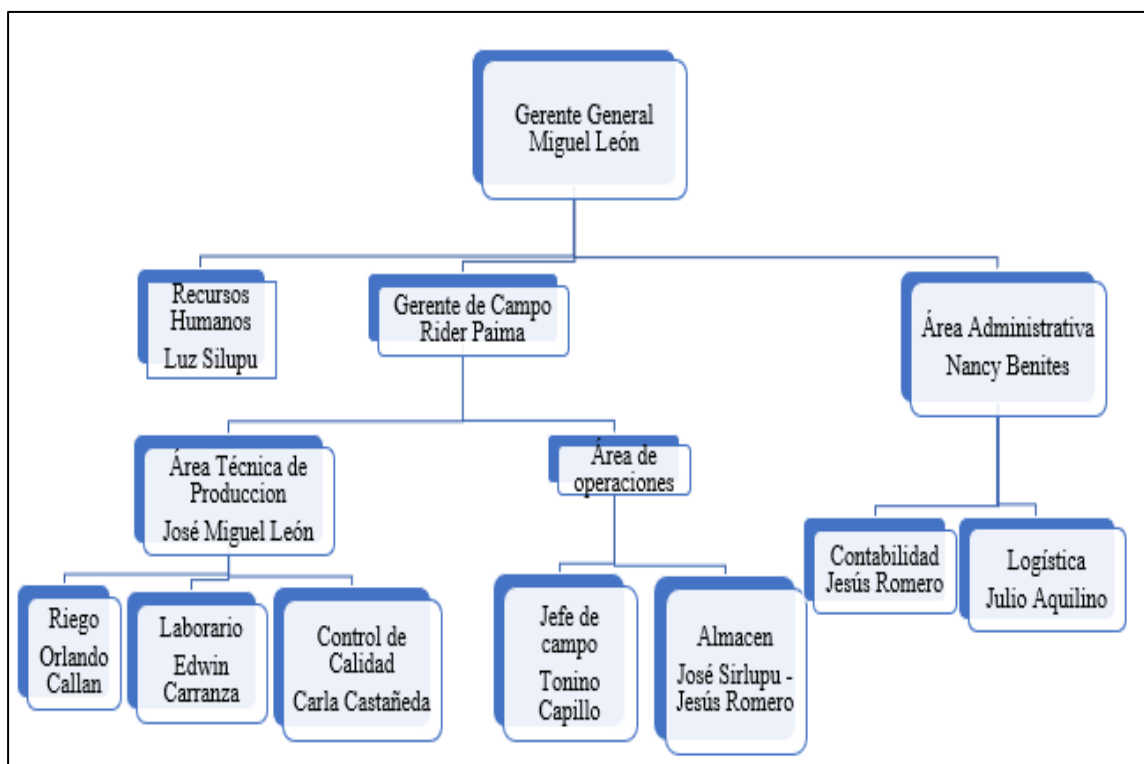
Gerente General
Miguel León

Recursos Humanos
Luz Silupu

Gerente de Campo
Rider Paima

Área Administrativa
Nancy Benites

Área Técnica de Produccion
José Miguel León

Área de operaciones

Contabilidad
Jesús Romero

Logística
Julio Aquilino

Riego
Orlando Callan

Laborario
Edwin Carranza

Control de Calidad
Carla Castañeda

Jefe de campo
Tonino Capillo

Almacen
José Sirlupu - Jesús Romero